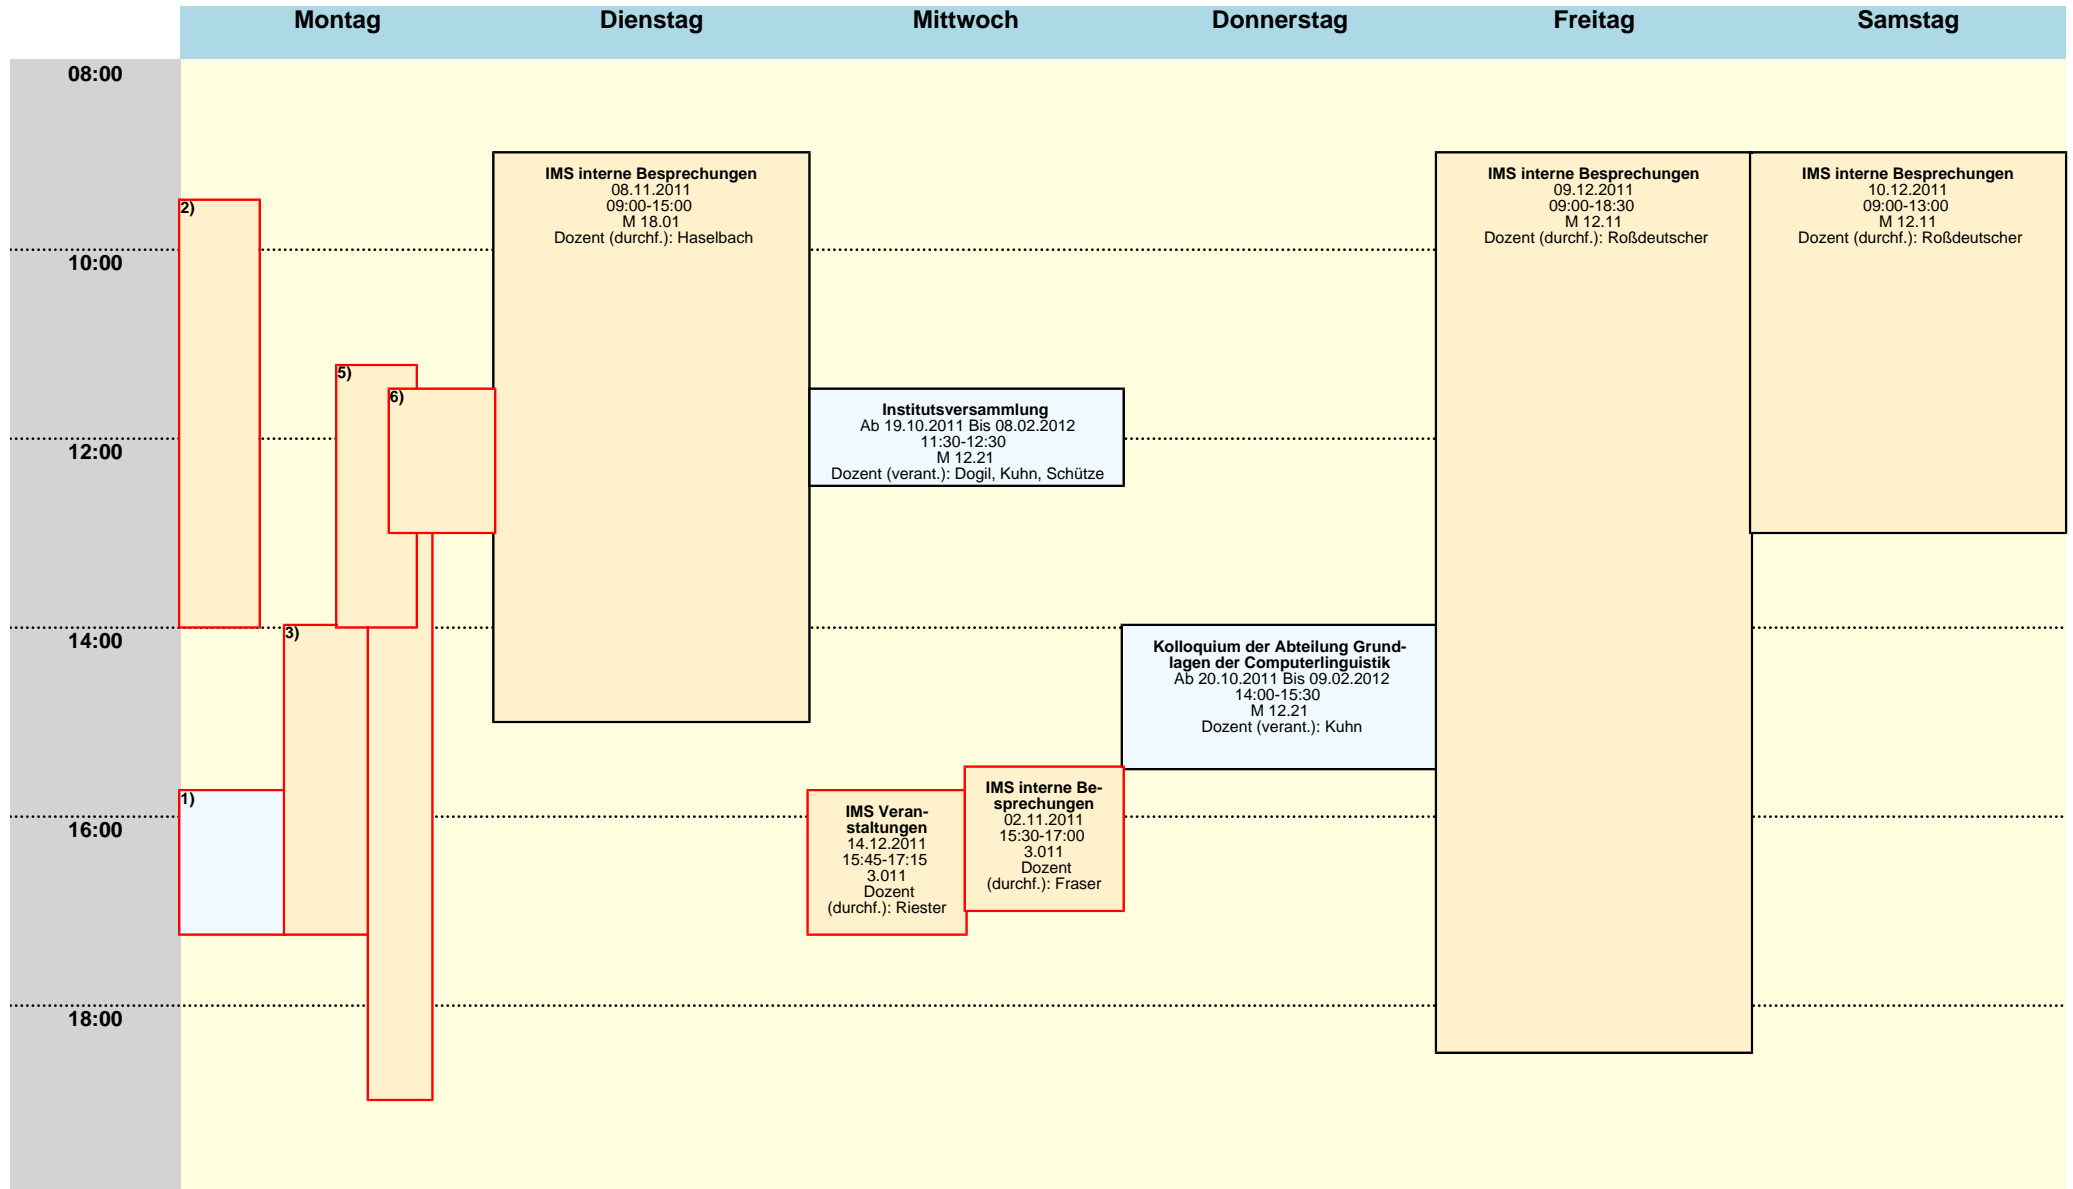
| | Montag | Dienstag | Mittwoch | Donnerstag | Freitag | Samstag |
|---|---|---|---|---|---|---|

08:00

10:00

12:00

14:00

16:00

18:00

2)

5)

6)

3)

1)

IMS interne Besprechungen
08.11.2011
09:00-15:00
M 18.01
Dozent (durchf.): Haselbach

Institutsversammlung
Ab 19.10.2011 Bis 08.02.2012
11:30-12:30
M 12.21
Dozent (verant.): Dogil, Kuhn, Schütze

IMS Veranstaltungen
14.12.2011
15:45-17:15
3.011
Dozent (durchf.): Riester

IMS interne Besprechungen
02.11.2011
15:30-17:00
3.011
Dozent (durchf.): Fraser

Kolloquium der Abteilung Grundlagen der Computerlinguistik
Ab 20.10.2011 Bis 09.02.2012
14:00-15:30
M 12.21
Dozent (verant.): Kuhn

IMS interne Besprechungen
09.12.2011
09:00-18:30
M 12.11
Dozent (durchf.): Roßdeutscher

IMS interne Besprechungen
10.12.2011
09:00-13:00
M 12.11
Dozent (durchf.): Roßdeutscher